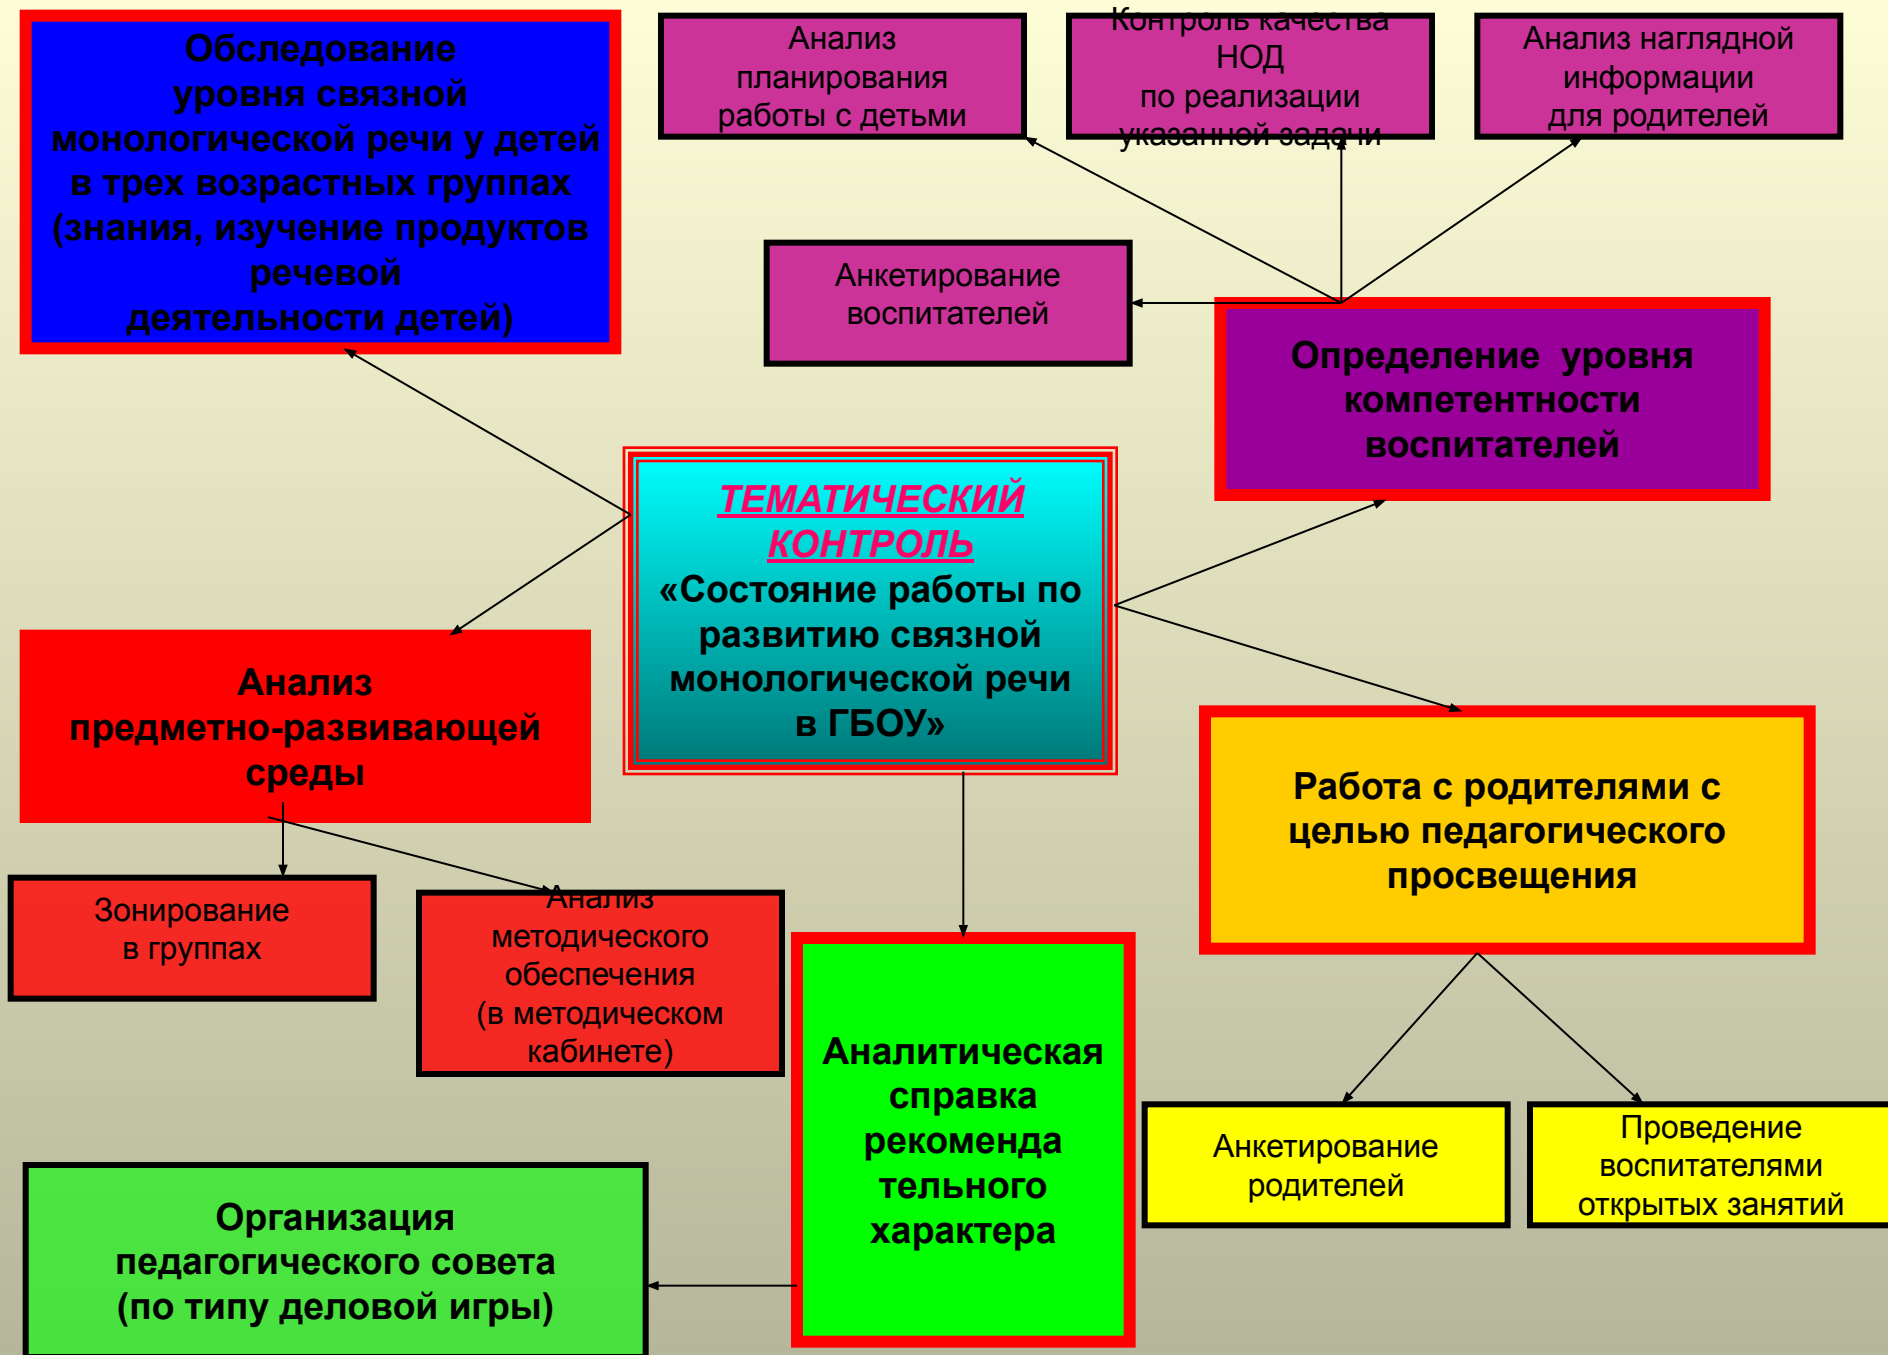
Обследование уровня связной монологической речи у детей в трех возрастных группах (знания, изучение продуктов речевой деятельности детей)

Анализ планирования работы с детьми

Контроль качества НОД по реализации указанной задачи

Анализ наглядной информации для родителей

Анкетирование воспитателей

Определение уровня компетентности воспитателей

ТЕМАТИЧЕСКИЙ КОНТРОЛЬ
«Состояние работы по развитию связной монологической речи в ГБОУ»

Анализ предметно-развивающей среды

Работа с родителями с целью педагогического просвещения

Зонирование в группах

Анализ методического обеспечения (в методическом кабинете)

Аналитическая справка рекомендательного характера

Анкетирование родителей

Проведение воспитателями открытых занятий

Организация педагогического совета (по типу деловой игры)